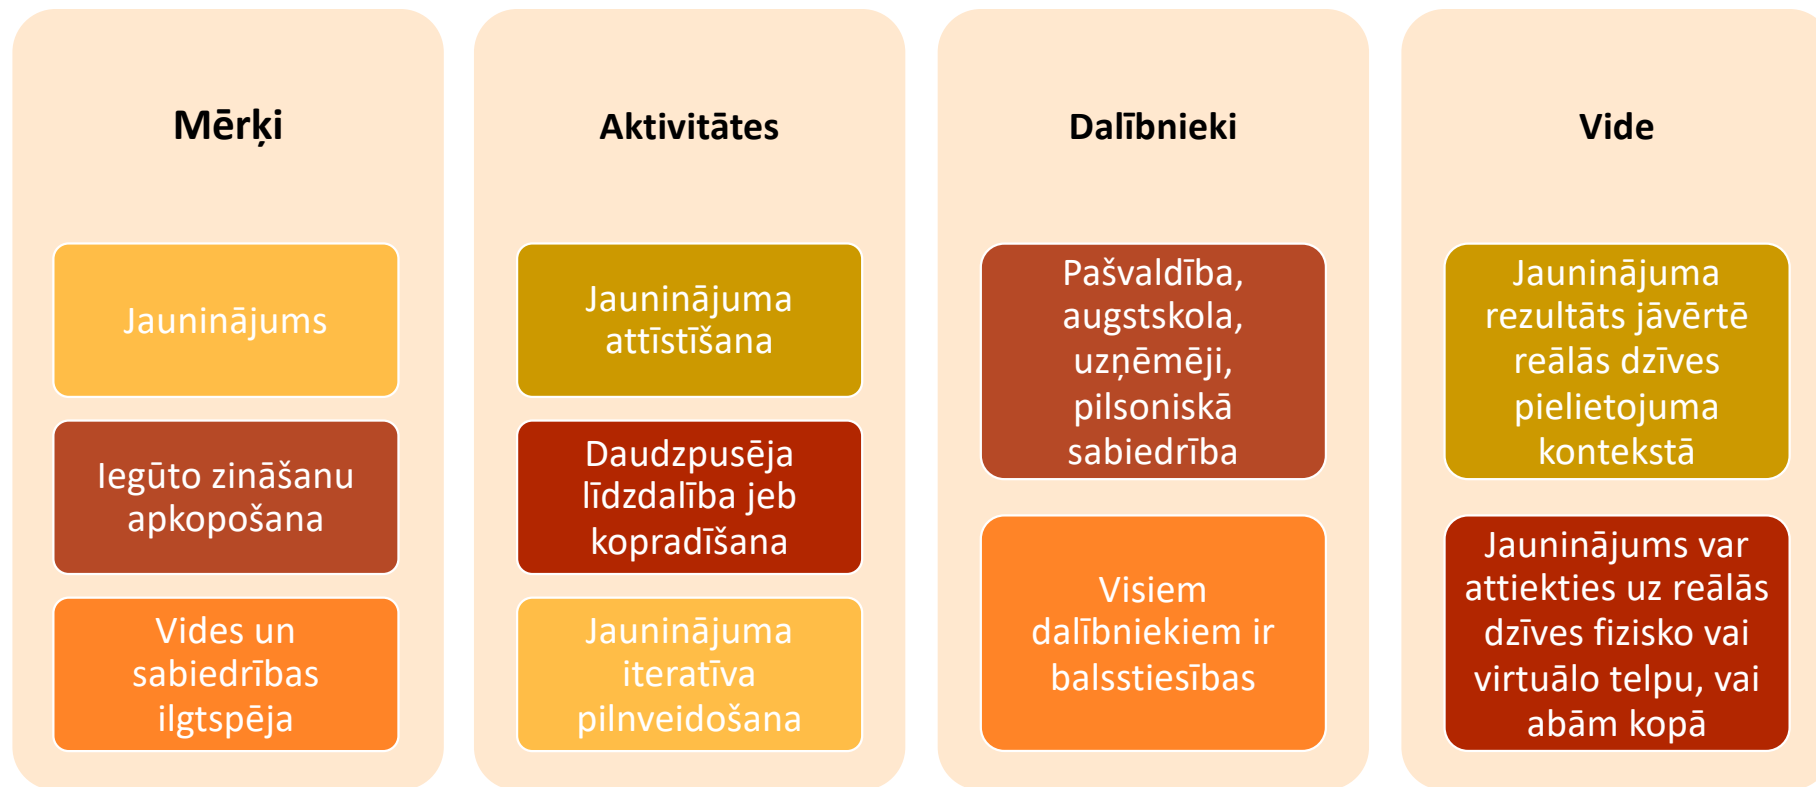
Mērķi

Jauninājums

Iegūto zināšanu apkopošana

Vides un sabiedrības ilgtspēja

Aktivitātes

Jauninājuma attīstīšana

Daudzpusēja līdzdalība jeb kopradīšana

Jauninājuma iteratīva pilnveidošana

Dalībnieki

Pašvaldība, augstskola, uzņēmēji, pilsoniskā sabiedrība

Visiem dalībniekiem ir balsstiesības

Vide

Jauninājuma rezultāts jāvērtē reālās dzīves pielietojuma kontekstā

Jauninājums var attiekties uz reālās dzīves fizisko vai virtuālo telpu, vai abām kopā